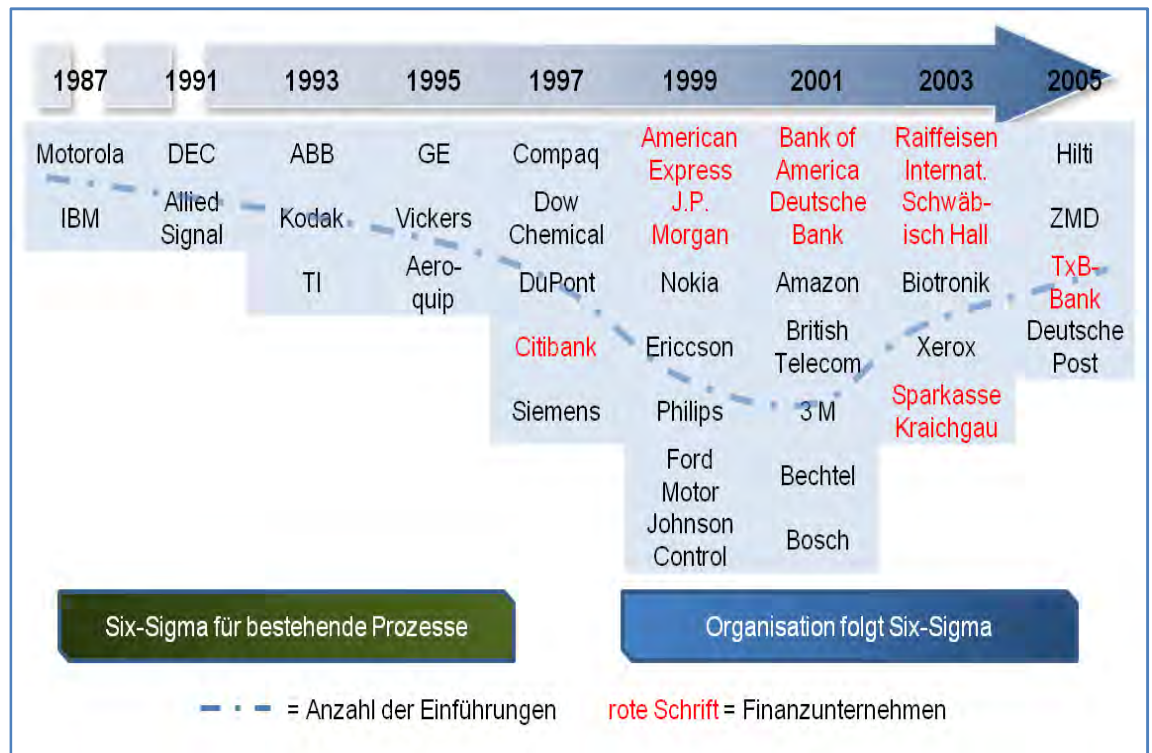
| 1987 | 1991 | 1993 | 1995 | 1997 | 1999 | 2001 | 2003 | 2005 |
|---|---|---|---|---|---|---|---|---|
| Motorola | DEC | ABB | GE | Compaq | American Express J.P. Morgan | Bank of America Deutsche Bank | Raiffeisen Internat. Schwäbisch Hall | Hilti |
| IBM | Allied Signal | Kodak | Vickers | Dow Chemical | Nokia | Amazon | Biotronik | ZMD |
| | | TI | Aeroquip | DuPont | Ericcson | British Telecom | Xerox | TxB-Bank |
| | | | | Citibank | Philips | 3 M | Sparkasse Kraichgau | Deutsche Post |
| | | | | Siemens | Ford Motor | Bechtel | | |
| | | | | | Johnson Control | Bosch | | |

Six-Sigma für bestehende Prozesse

Organisation folgt Six-Sigma

= Anzahl der Einführungen rote Schrift = Finanzunternehmen